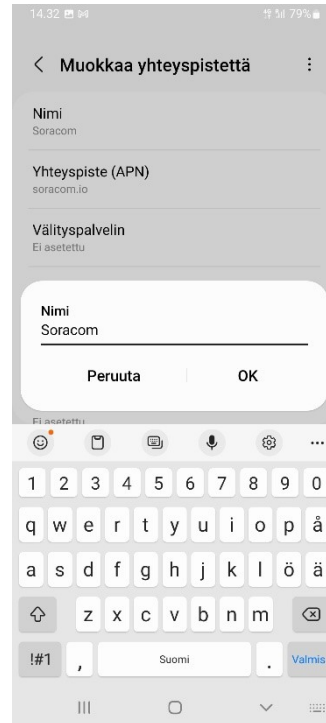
14.32 79%

< Muokkaa yhteyspistettä ⋮

Nimi
Soracom

Yhteyspiste (APN)
soracom.io

Välityspalvelin
Ei asetettu

Nimi
Soracom

Peruuta OK

Ei asetettu

1 2 3 4 5 6 7 8 9 0
q w e r t y u i o p å
a s d f g h j k l ö ä
z x c v b n m
!#1 , Suomi . Valmis